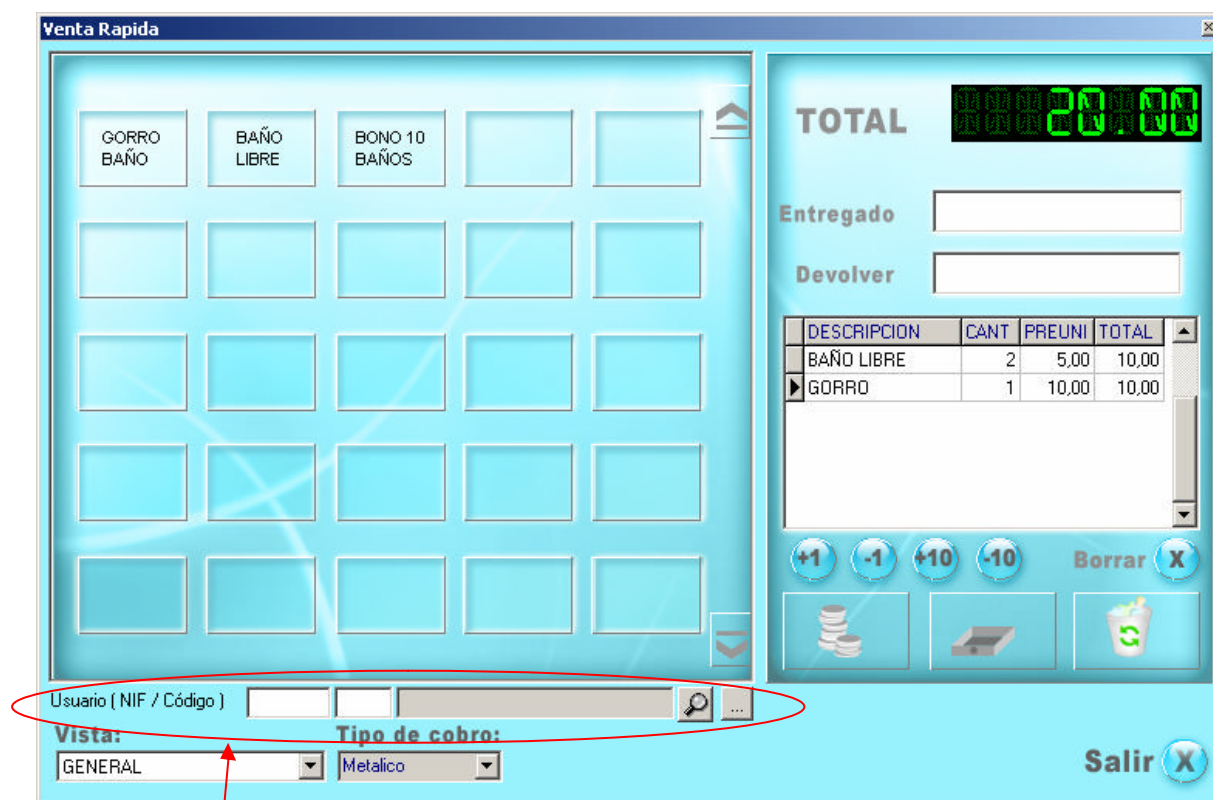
Venta Rapida

GORRO BAÑO

BAÑO LIBRE

BONO 10 BAÑOS

TOTAL 20.00

Entregado

Devolver

| DESCRIPCION | CANT | PREUNI | TOTAL |
|---|---|---|---|
| BAÑO LIBRE | 2 | 5,00 | 10,00 |
| GORRO | 1 | 10,00 | 10,00 |

+1 -1 +10 -10 Borrar X

Usuario ( NIF / Código ) ...

Vista:
GENERAL

Tipo de cobro:
Metalico

Salir X